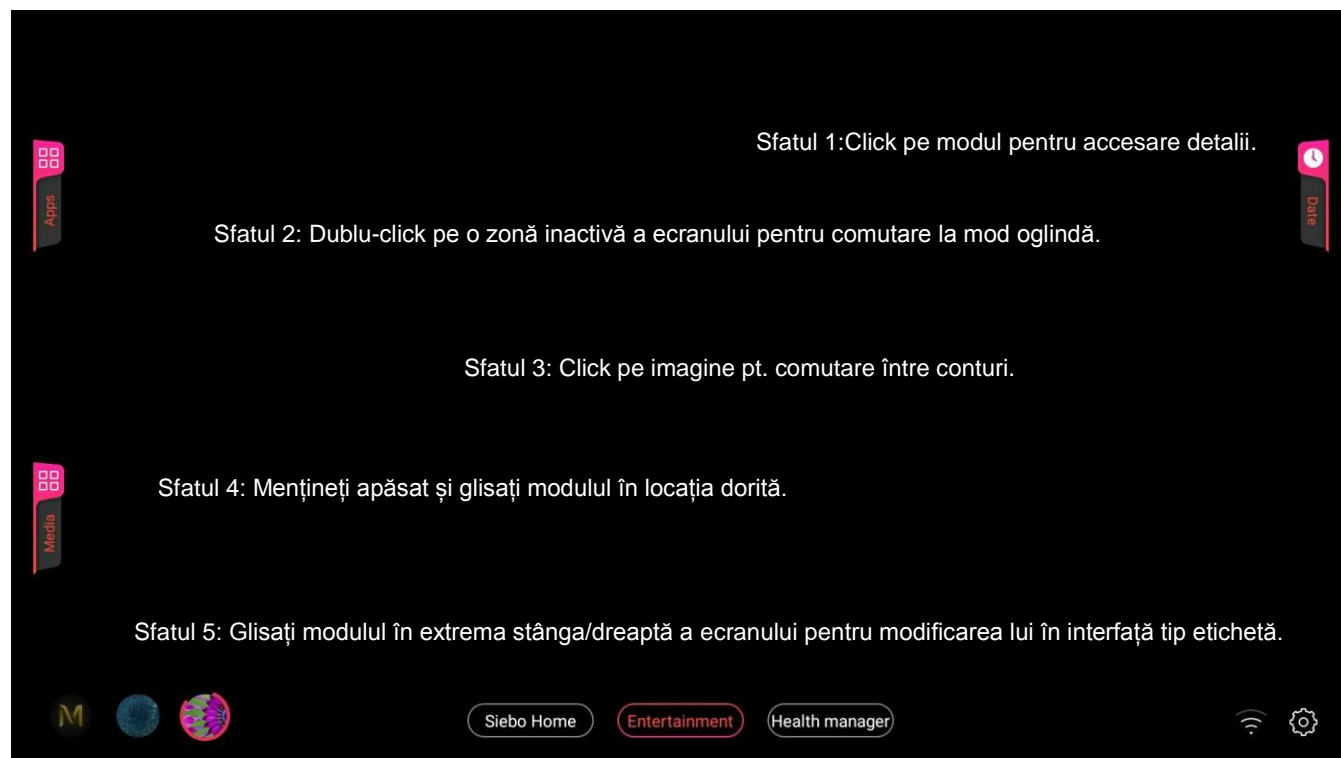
Apps

Date

Sfatul 1:Click pe modul pentru accesare detalii.

Sfatul 2: Dublu-click pe o zonă inactivă a ecranului pentru comutare la mod oglindă.

Sfatul 3: Click pe imagine pt. comutare între conturi.

Media

Sfatul 4: Mențineți apăsat și glisați modulul în locația dorită.

Sfatul 5: Glisați modulul în extrema stânga/dreaptă a ecranului pentru modificarea lui în interfață tip etichetă.

M

Siebo Home

Entertainment

Health manager